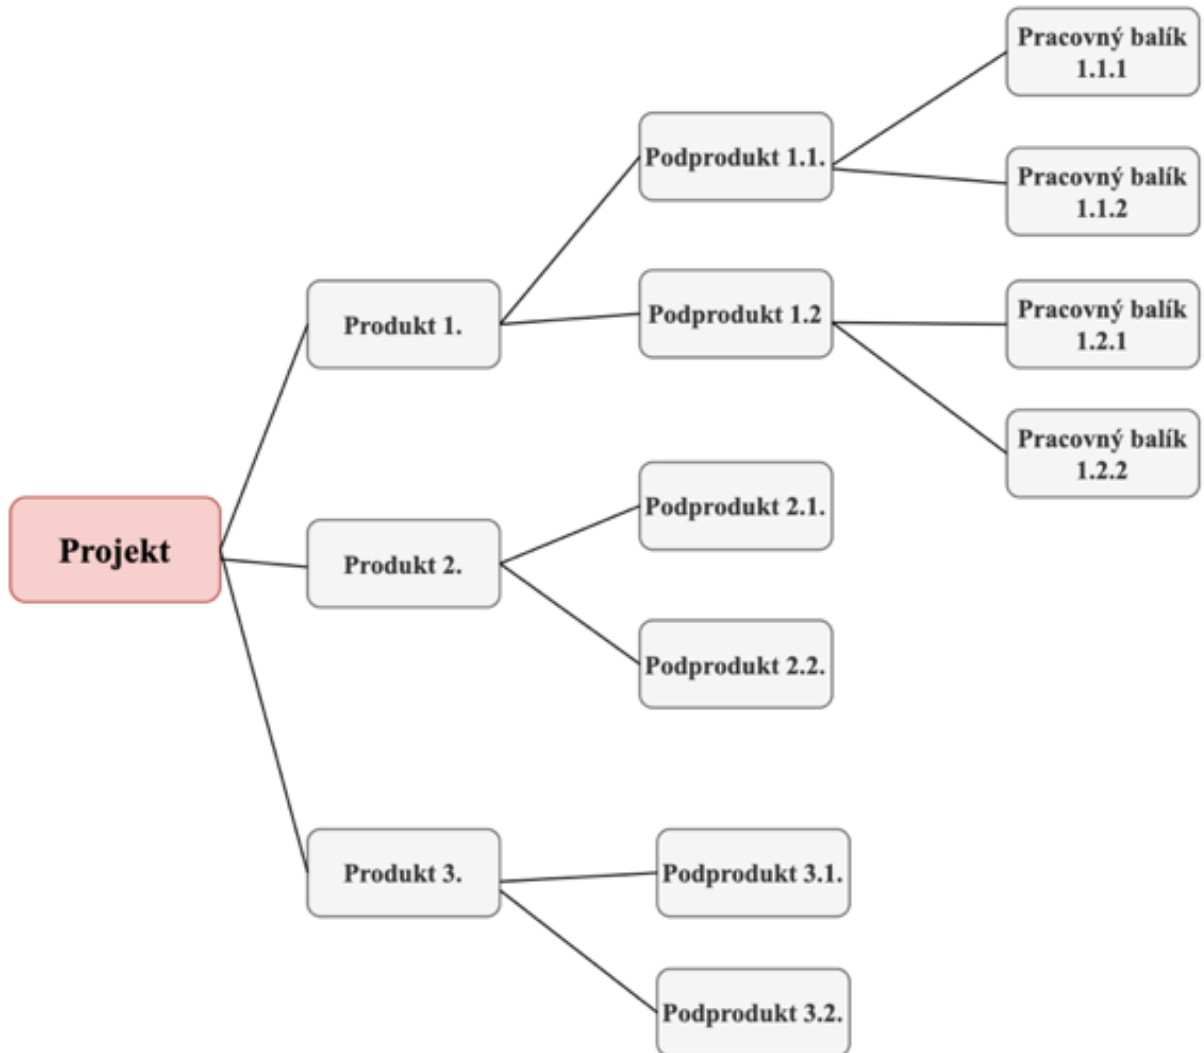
Projekt

Produkt 1.

Podprodukt 1.1.

Pracovný balík 1.1.1

Pracovný balík 1.1.2

Podprodukt 1.2

Pracovný balík 1.2.1

Pracovný balík 1.2.2

Produkt 2.

Podprodukt 2.1.

Podprodukt 2.2.

Produkt 3.

Podprodukt 3.1.

Podprodukt 3.2.